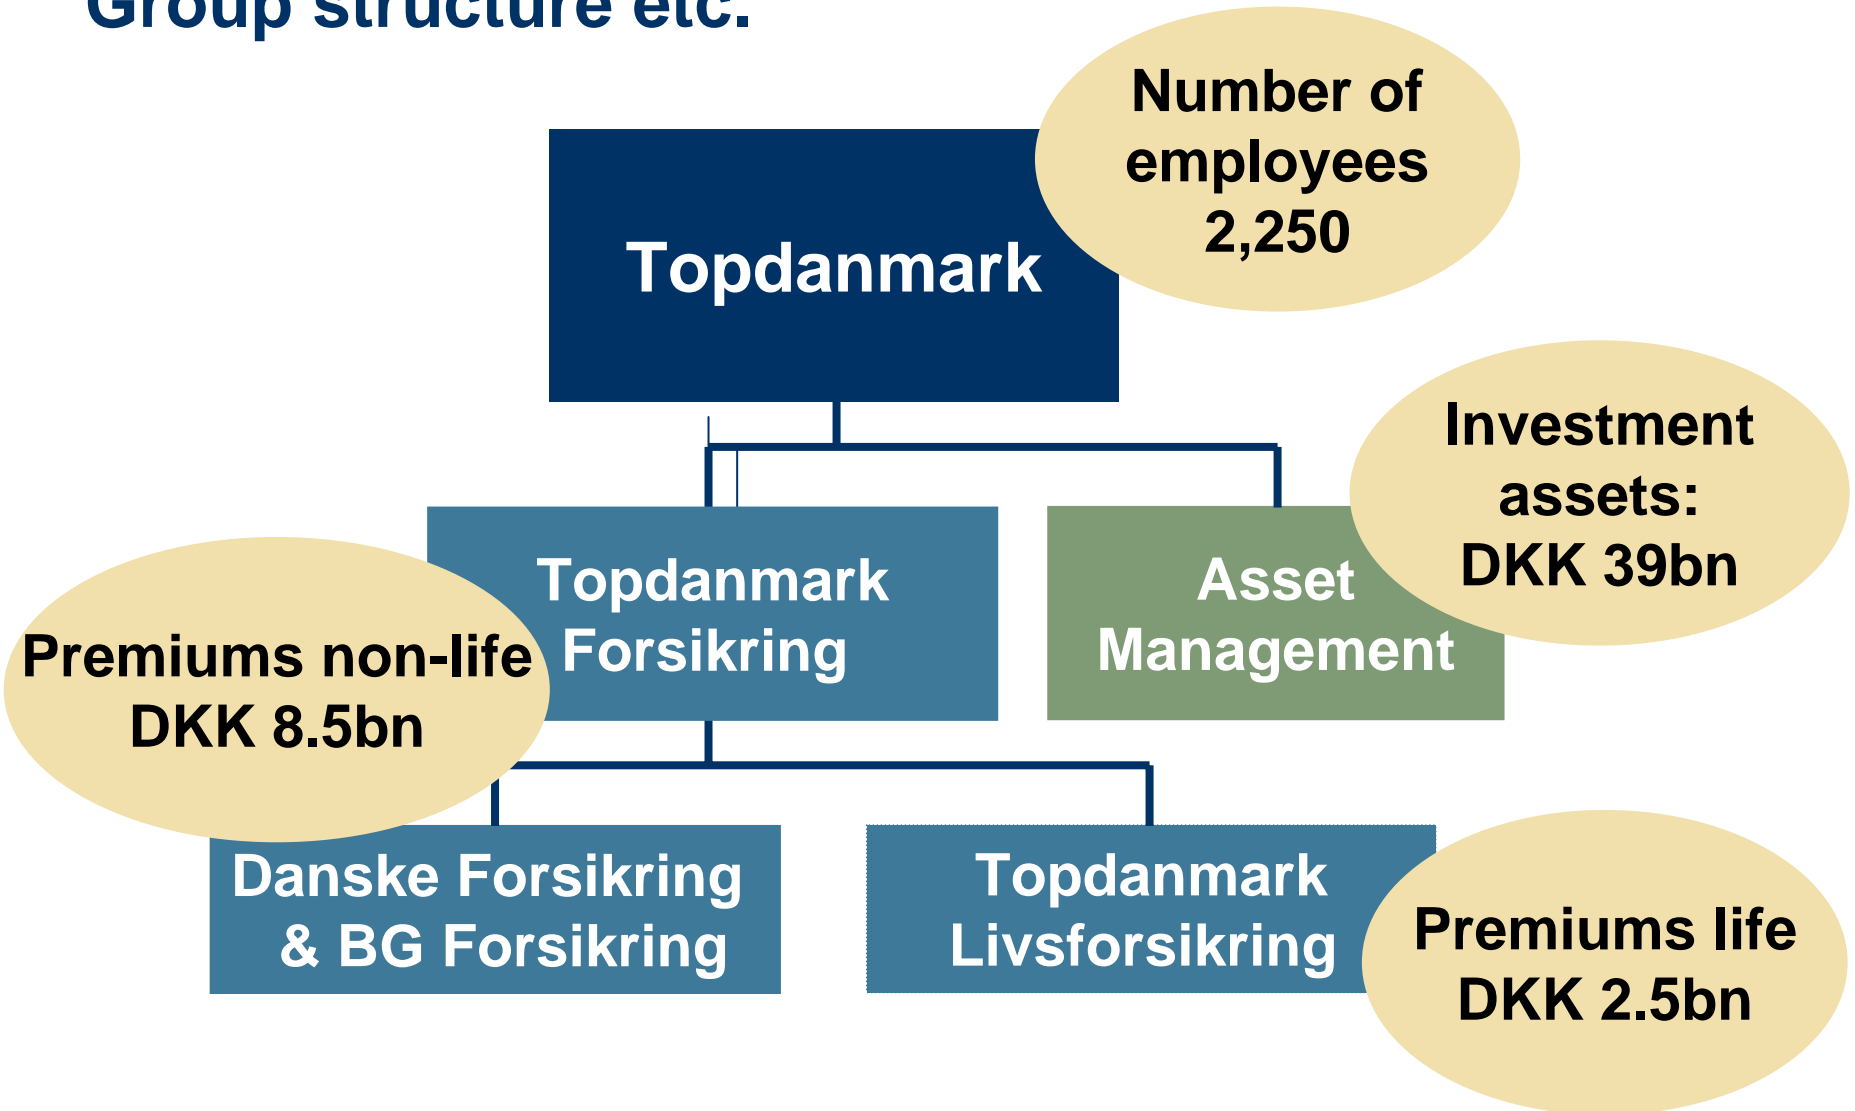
Group structure etc.

Topdanmark

Number of employees 2,250

Topdanmark Forsikring

Asset Management

Investment assets: DKK 39bn

Premiums non-life DKK 8.5bn

Danske Forsikring & BG Forsikring

Topdanmark Livsforsikring

Premiums life DKK 2.5bn